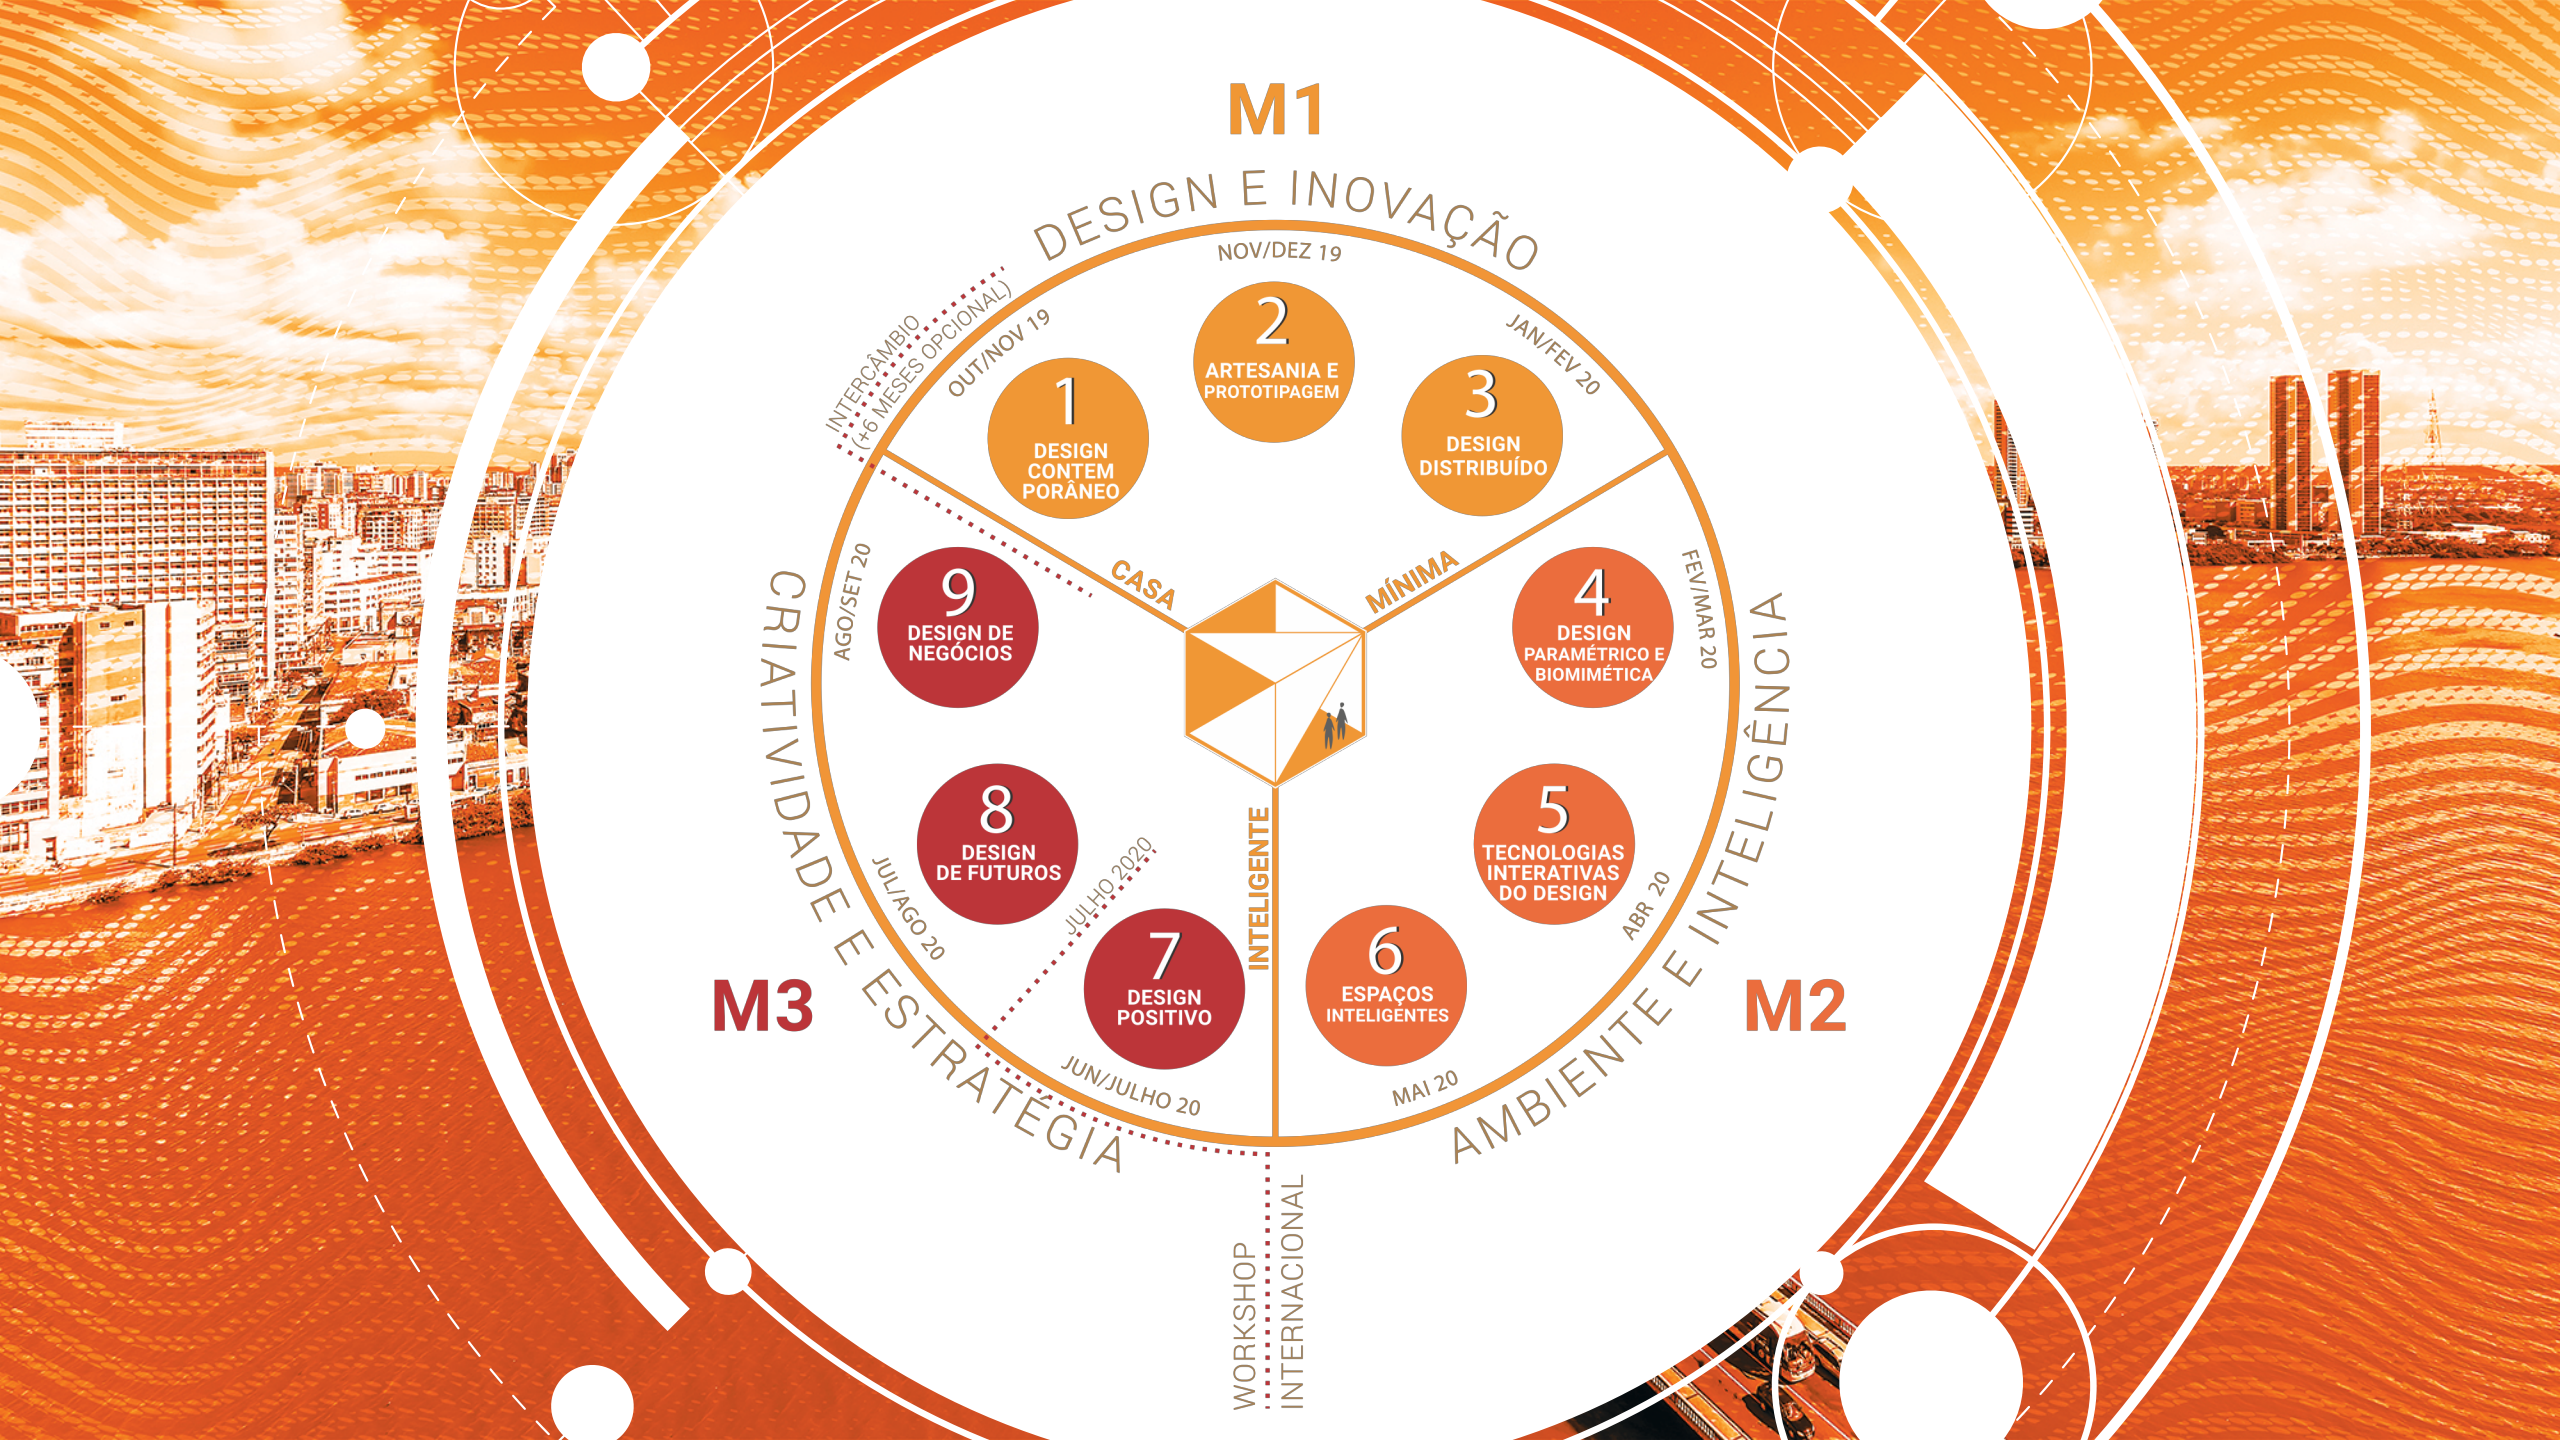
M1

DESIGN E INOVAÇÃO

NOV/DEZ 19

INTERCÂMBIO (+6 MESES OPCIONAL)

OUT/NOV 19

JAN/FEV 20

2
ARTESANIA E PROTOTIPAGEM

1
DESIGN CONTEMPORÂNEO

3
DESIGN DISTRIBUÍDO

CASA

MÍNIMA

INTELIGENTE

AGO/SET 20

9
DESIGN DE NEGÓCIOS

4
DESIGN PARAMÉTRICO E BIOMIMÉTICA

FEV/MAR 20

CRIATIVIDADE E ESTRATÉGIA

AMBIENTE E INTELIGÊNCIA

8
DESIGN DE FUTUROS

5
TECNOLOGIAS INTERATIVAS DO DESIGN

JUL/AGO 20

JULHO 2020

ABR 20

7
DESIGN POSITIVO

6
ESPAÇOS INTELIGENTES

M3

M2

JUN/JULHO 20

MAI 20

WORKSHOP INTERNACIONAL